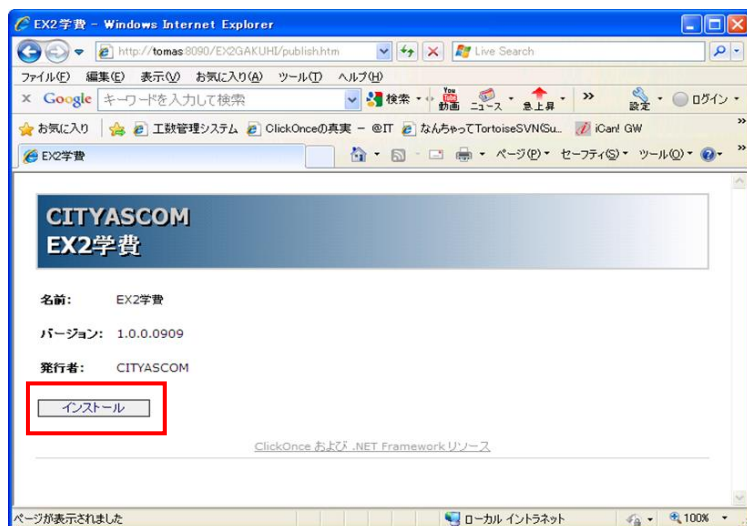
EX2学費 - Windows Internet Explorer

http://tomas:8090/EX2GAKUHI/publish.htm

Live Search

ファイル(F) 編集(E) 表示(V) お気に入り(A) ツール(T) ヘルプ(H)

× Google キーワードを入力して検索 検索 動画 ニュース 急上昇 » 設定 ログイン

お気に入り 工数管理システム ClickOnceの真実 - @IT なんちゃってTortoiseSVN(Su... iCan! GW

EX2学費

ページ(P) セーフティ(S) ツール(O)

CITYASCOM
EX2学費

名前: EX2学費

バージョン: 1.0.0.0909

発行者: CITYASCOM

インストール

ClickOnce および .NET Framework リソース

ページが表示されました

ローカル イントラネット

100%